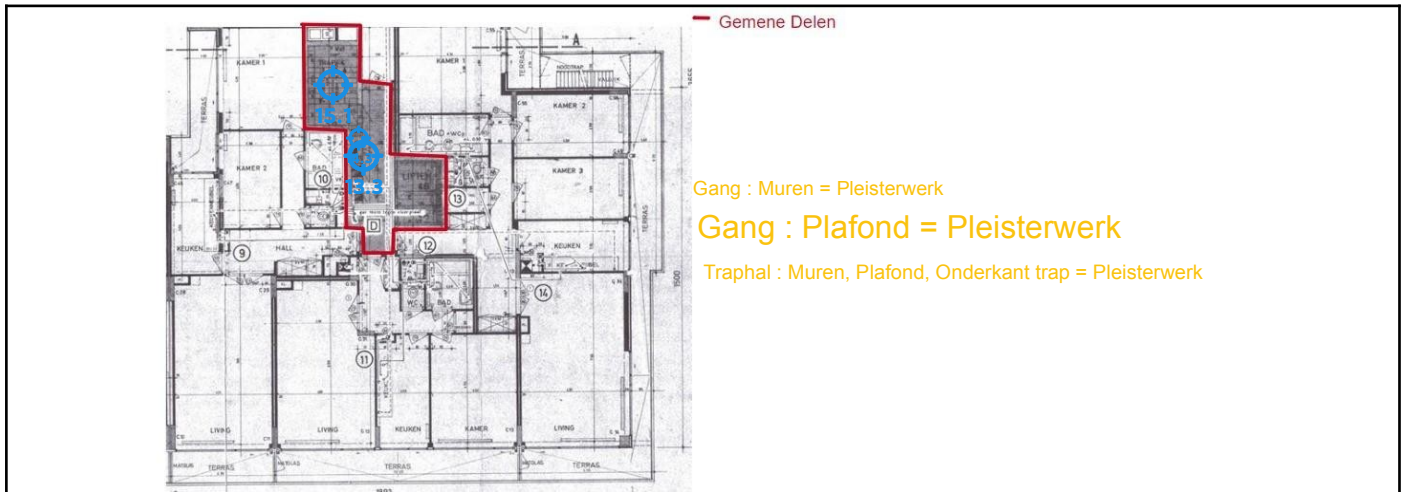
Gemene Delen

KAMER 1
TRAPHAL
TERRAS
KAMER 2
BAD
WC
LIFTEN
KAMER 3
TERRAS
KAMER 2
BAD
10
13
KEUKEN
HALL
9
D
12
KEUKEN
WC
BAD
14
11
LIVING
LIVING
KEUKEN
KAMER
LIVING
TERRAS
TERRAS
TERRAS
15.1
15.3
A

Gang : Muren = Pleisterwerk

Gang : Plafond = Pleisterwerk

Traphal : Muren, Plafond, Onderkant trap = Pleisterwerk